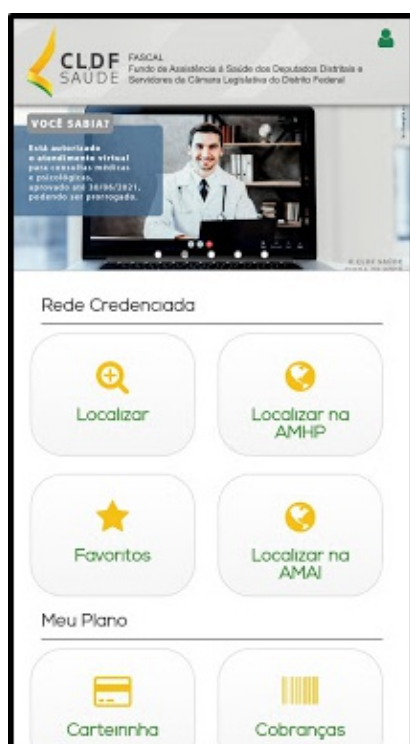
CLDF SAÚDE FASCAL Fundo de Assistência à Saúde dos Deputados Distritais e Servidores da Câmara Legislativa do Distrito Federal

VOCÊ SABIA?
Está autorizado o atendimento virtual para consultas médicas e psicológicas, aprovado até 30/06/2021, podendo ser prorrogado.

© CLDF SAÚDE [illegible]

Rede Credenciada

Localizar

Localizar na AMHP

Favoritos

Localizar na AMAI

Meu Plano

Carteirinha

Cobranças